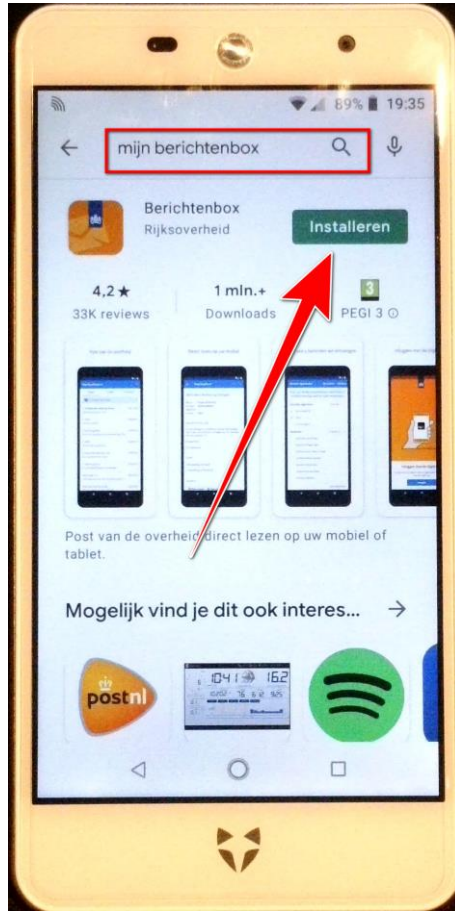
89% 19:35

mijn berichtenbox

Berichtenbox
Rijksoverheid

Installeren

4,2 ★
33K reviews

1 mln.+
Downloads

3
PEGI 3 ⓘ

Post van de overheid direct lezen op uw mobiel of tablet.

Mogelijk vind je dit ook interes... →

postnl

1041 162